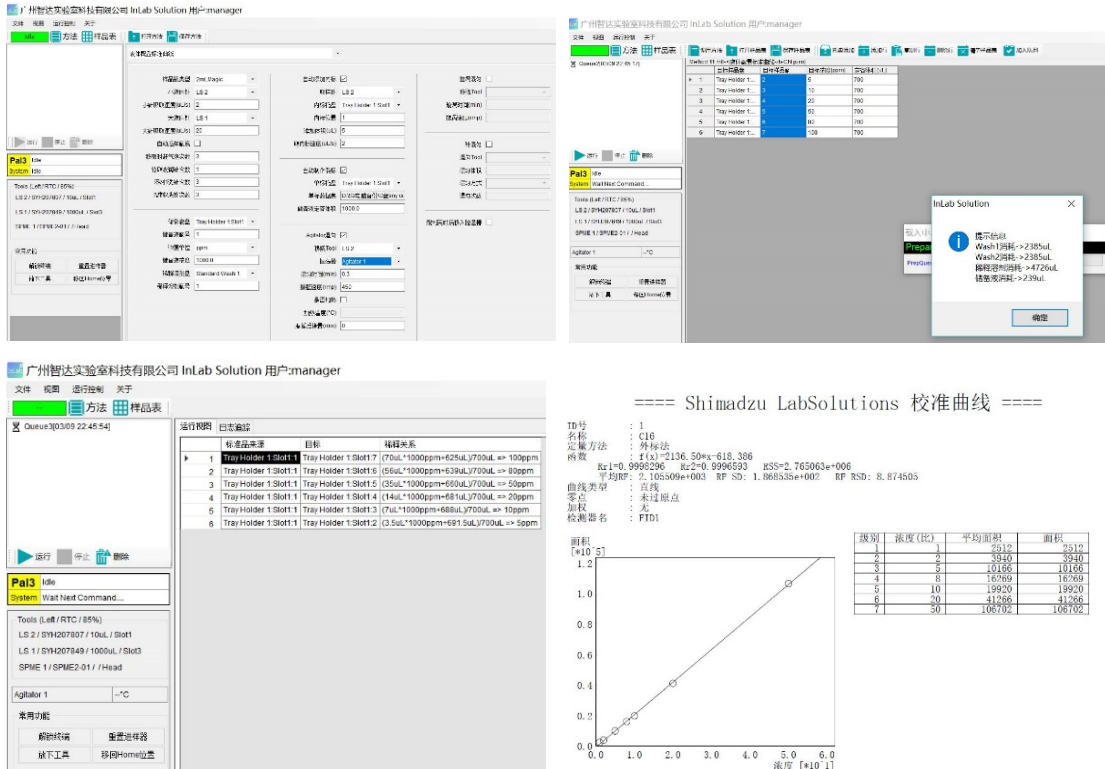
广州智达实验室科技有限公司 InLab Solution 用户:manager
文件 视图 运行控制 关于
Idle 方法 样品表 打开方法 保存方法
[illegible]
样品瓶类型 2mL Magic
ATS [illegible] LS 2
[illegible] 2
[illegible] LS 1
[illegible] 20
自动 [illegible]
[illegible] 3
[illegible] 1
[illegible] 3
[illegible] 0
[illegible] Tray Holder 1:Slot1
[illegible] 1
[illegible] ppm
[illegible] 1000.0
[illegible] Standard Wash 1
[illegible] 1
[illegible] Tray Holder 1:Slot1
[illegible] 1
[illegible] 5
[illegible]
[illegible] Tray Holder 1:Slot1
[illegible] 1000.0
Agitator 1
LS 2
0.3
450
0
运行 停止 删除
Pal3 Idle
System Idle
Tools (Left / RTC / 85%)
LS 2 / SYH207807 / 10uL / Slot1
LS 1 / SYH207849 / 1000uL / Slot3
SPME 1 / SPME2-01 / Head
常用功能
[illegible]

广州智达实验室科技有限公司 InLab Solution 用户:manager
文件 视图 运行控制 关于
方法 样品表
Queue3[03/09 22:45:54]
| | | 标准品来源 | 目标体积 | 目标浓度(ppm) | 定容体积(uL) |
|---|---|---|---|---|---|
| ▸ | 1 | Tray Holder 1... | 2 | 5 | 700 |
| | 2 | Tray Holder 1... | 3 | 10 | 700 |
| | 3 | Tray Holder 1... | 4 | 20 | 700 |
| | 4 | Tray Holder 1... | 5 | 50 | 700 |
| | 5 | Tray Holder 1... | 6 | 80 | 700 |
| | 6 | Tray Holder 1... | 7 | 100 | 700 |
运行 停止 删除
Pal3 Idle
System Wait Next Command...
Tools (Left / RTC / 85%)
LS 2 / SYH207807 / 10uL / Slot1
LS 1 / SYH207849 / 1000uL / Slot3
SPME 1 / SPME2-01 / Head
Agitator 1 --°C
常用功能
InLab Solution
提示信息
Wash1消耗->2385uL
Wash2消耗->2385uL
稀释溶剂消耗->4726uL
储备液消耗->239uL
确定

广州智达实验室科技有限公司 InLab Solution 用户:manager
文件 视图 运行控制 关于
方法 样品表
Queue3[03/09 22:45:54]
运行视图 日志追踪
| | | 标准品来源 | 目标 | 稀释关系 |
|---|---|---|---|---|
| ▸ | 1 | Tray Holder 1:Slot1:1 | Tray Holder 1:Slot1:7 | (70uL*1000ppm+625uL)/700uL => 100ppm |
| | 2 | Tray Holder 1:Slot1:1 | Tray Holder 1:Slot1:6 | (56uL*1000ppm+639uL)/700uL => 80ppm |
| | 3 | Tray Holder 1:Slot1:1 | Tray Holder 1:Slot1:5 | (35uL*1000ppm+660uL)/700uL => 50ppm |
| | 4 | Tray Holder 1:Slot1:1 | Tray Holder 1:Slot1:4 | (14uL*1000ppm+681uL)/700uL => 20ppm |
| | 5 | Tray Holder 1:Slot1:1 | Tray Holder 1:Slot1:3 | (7uL*1000ppm+688uL)/700uL => 10ppm |
| | 6 | Tray Holder 1:Slot1:1 | Tray Holder 1:Slot1:2 | (3.5uL*1000ppm+691.5uL)/700uL => 5ppm |
运行 停止 删除
Pal3 Idle
System Wait Next Command....
Tools (Left / RTC / 85%)
LS 2 / SYH207807 / 10uL / Slot1
LS 1 / SYH207849 / 1000uL / Slot3
SPME 1 / SPME2-01 / Head
Agitator 1 --°C
常用功能
解除终端 重置进样器
放下工具 移回Home位置

==== Shimadzu LabSolutions 校准曲线 ====
ID号 : 1
名称 : C16
定量方法 : 外标法
函数 : f(x)=2136.50*x-618.386
Rr1=0.9998296 Rr2=0.9996593 RSS=2.765063e+006
平均RF: 2.105609e+003 RF SD: 1.868535e+002 RF RSD: 8.874505
曲线类型 : 直线
零点 : 未过原点
加权 : 无
检测器名 : FID1

| 级别 | 浓度(比) | 平均面积 | 面积 |
|---|---|---|---|
| 1 | 1 | 2512 | 2512 |
| 2 | 2 | 3940 | 3940 |
| 3 | 5 | 10166 | 10166 |
| 4 | 8 | 16269 | 16269 |
| 5 | 10 | 19920 | 19920 |
| 6 | 20 | 41266 | 41266 |
| 7 | 50 | 106702 | 106702 |

面积
[*10^5]
1.2
1.0
0.8
0.6
0.4
0.2
0.0
0.0 1.0 2.0 3.0 4.0 5.0 6.0
浓度 [*10^1]